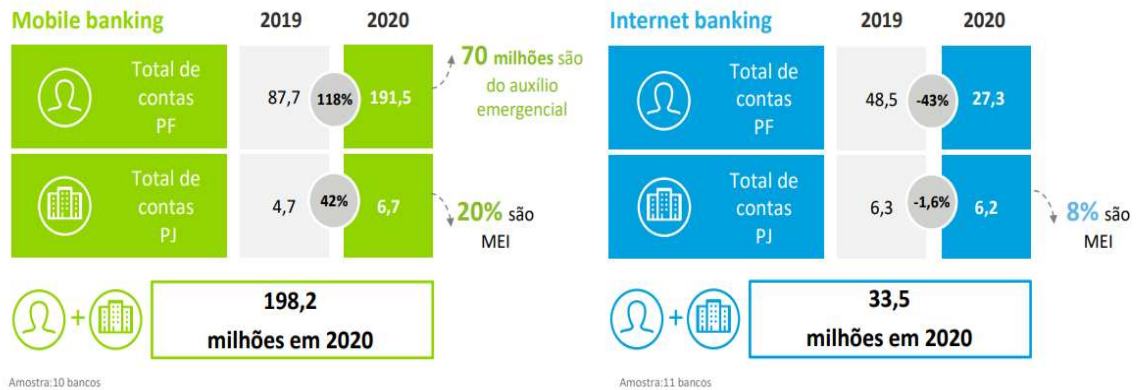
Mobile banking

| | 2019 | | 2020 |
|---|---|---|---|
| Total de contas PF | 87,7 | 118% | 191,5 |
| Total de contas PJ | 4,7 | 42% | 6,7 |

70 milhões são do auxílio emergencial

20% são MEI

198,2 milhões em 2020

Amostra:10 bancos

Internet banking

| | 2019 | | 2020 |
|---|---|---|---|
| Total de contas PF | 48,5 | -43% | 27,3 |
| Total de contas PJ | 6,3 | -1,6% | 6,2 |

8% são MEI

33,5 milhões em 2020

Amostra:11 bancos